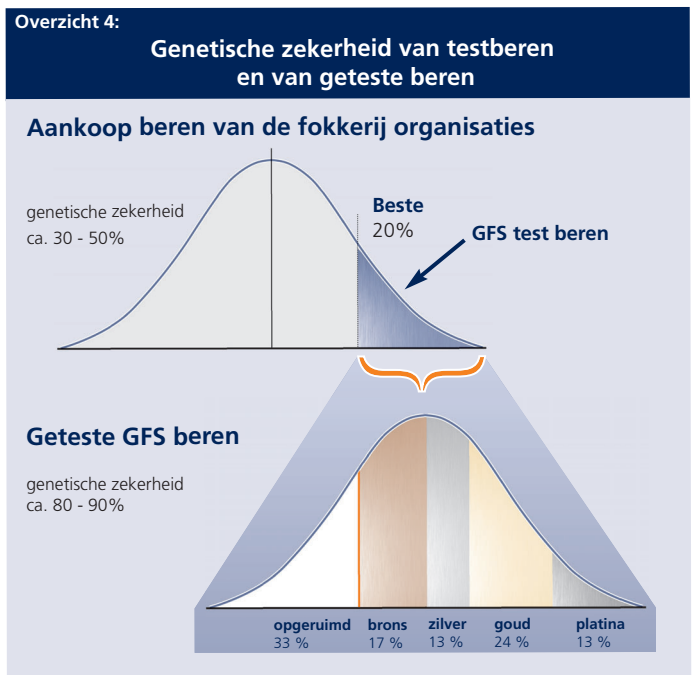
Overzicht 4:

Genetische zekerheid van testberen en van geteste beren

Aankoop beren van de fokkerij organisaties

genetische zekerheid ca. 30 - 50%

Beste 20%

GFS test beren

Geteste GFS beren

genetische zekerheid ca. 80 - 90%

| opgeruimd | brons | zilver | goud | platina |
|---|---|---|---|---|
| 33 % | 17 % | 13 % | 24 % | 13 % |